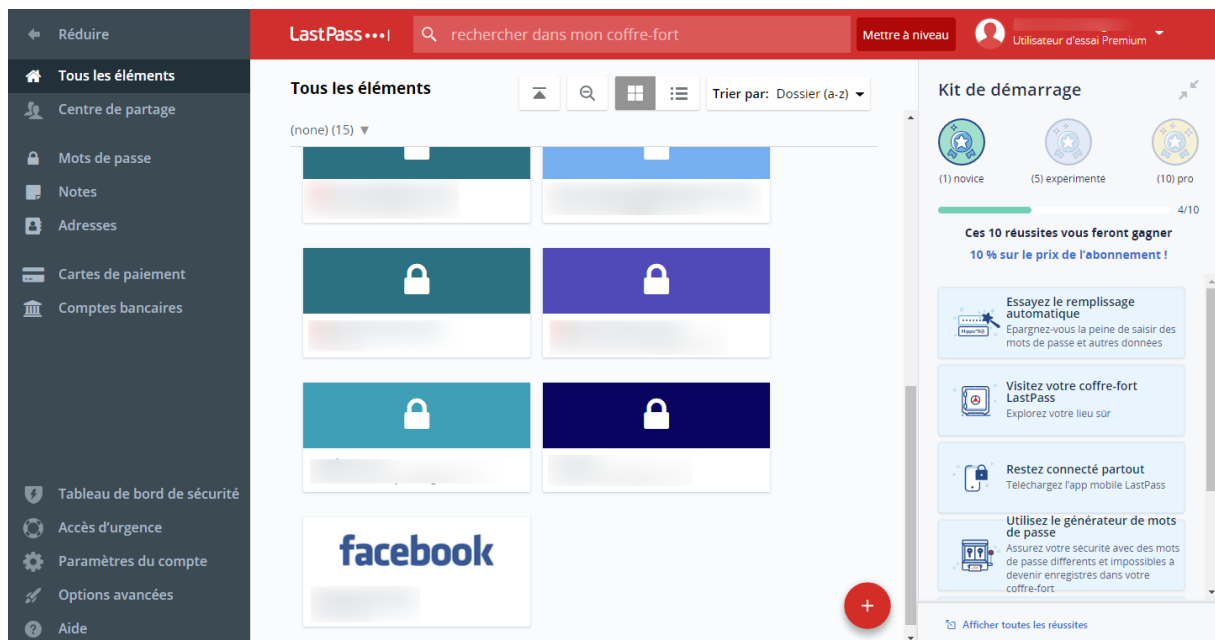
Réduire

Tous les éléments

Centre de partage

Mots de passe

Notes

Adresses

Cartes de paiement

Comptes bancaires

Tableau de bord de sécurité

Accès d'urgence

Paramètres du compte

Options avancées

Aide

LastPass•••|

rechercher dans mon coffre-fort

Mettre à niveau

Utilisateur d'essai Premium

Tous les éléments

Trier par: Dossier (a-z)

(none) (15)

facebook

+

Kit de démarrage

(1) novice

(5) experimente

(10) pro

4/10

Ces 10 réussites vous feront gagner

10 % sur le prix de l'abonnement !

Essayez le remplissage automatique

Epargnez-vous la peine de saisir des mots de passe et autres donnees

Visitez votre coffre-fort LastPass

Explorez votre lieu sûr

Restez connecté partout

Telechargez l'app mobile LastPass

Utilisez le générateur de mots de passe

Assurez votre securite avec des mots de passe differents et impossibles à devenir enregistrés dans votre coffre-fort

Afficher toutes les réussites